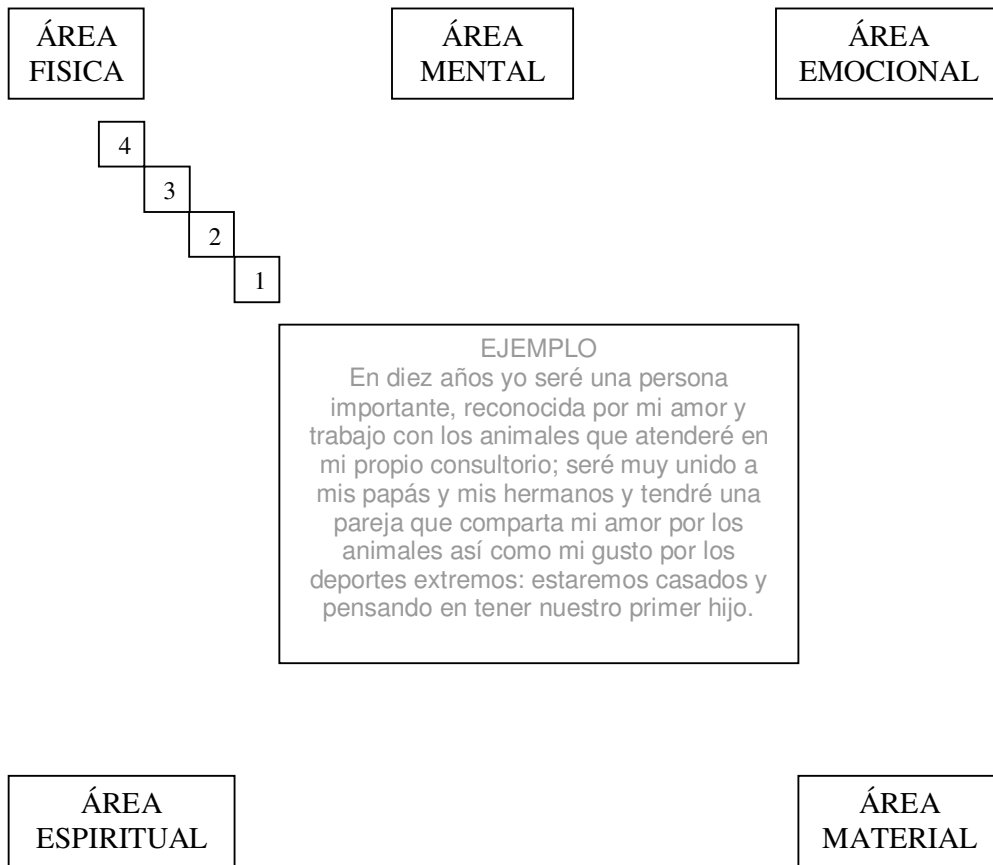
ÁREA FISICA

ÁREA MENTAL

ÁREA EMOCIONAL

4

3

2

1

EJEMPLO
En diez años yo seré una persona importante, reconocida por mi amor y trabajo con los animales que atenderé en mi propio consultorio; seré muy unido a mis papás y mis hermanos y tendré una pareja que comparta mi amor por los animales así como mi gusto por los deportes extremos: estaremos casados y pensando en tener nuestro primer hijo.

ÁREA ESPIRITUAL

ÁREA MATERIAL